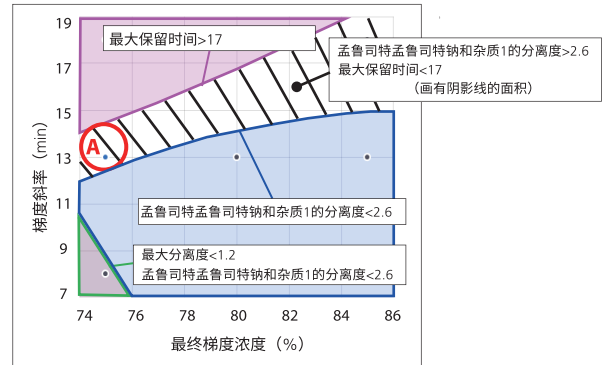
最大保留时间>17

孟鲁司特孟鲁司特钠和杂质1的分离度>2.6
最大保留时间<17
（画有阴影线的面积）

A

孟鲁司特孟鲁司特钠和杂质1的分离度<2.6

最大分离度<1.2
孟鲁司特孟鲁司特钠和杂质1的分离度<2.6

19
17
15
13
11
9
7

梯度斜率（min）

74
76
78
80
82
84
86

最终梯度浓度（%）